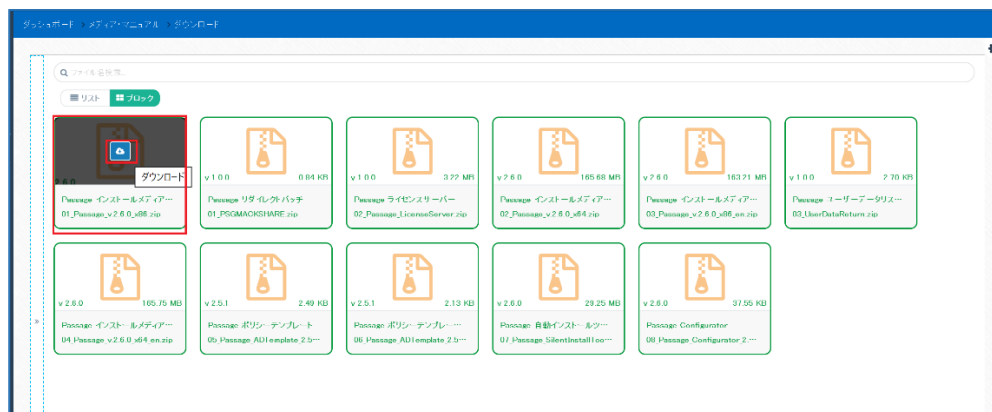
ダッシュボード > メディア・マニュアル > ダウンロード

ファイル名検索...

リスト ブロック

v 2.6.0
ダウンロード
Passage インストールメディア…
01_Passage_v.2.6.0_x86.zip

v 1.0.0 0.84 KB
Passage リダイレクトパッチ
01_PSGMACKSHARE.zip

v 1.0.0 3.22 MB
Passage ライセンスサーバー
02_Passage_LicenseServer.zip

v 2.6.0 165.68 MB
Passage インストールメディア…
02_Passage_v.2.6.0_x64.zip

v 2.6.0 163.21 MB
Passage インストールメディア…
03_Passage_v.2.6.0_x86_en.zip

v 1.0.0 2.70 KB
Passage ユーザーデータリス…
03_UserDataReturn.zip

v 2.6.0 165.75 MB
Passage インストールメディア…
04_Passage_v.2.6.0_x64_en.zip

v 2.5.1 2.49 KB
Passage ポリシーテンプレート
05_Passage_ADTemplate.2.5…

v 2.5.1 2.13 KB
Passage ポリシーテンプレ…
06_Passage_ADTemplate.2.5…

v 2.6.0 29.25 MB
Passage 自動インストールツ…
07_Passage_SilentInstallToo…

v 2.6.0 37.55 KB
Passage Configurator
08_Passage_Configurator.2.…